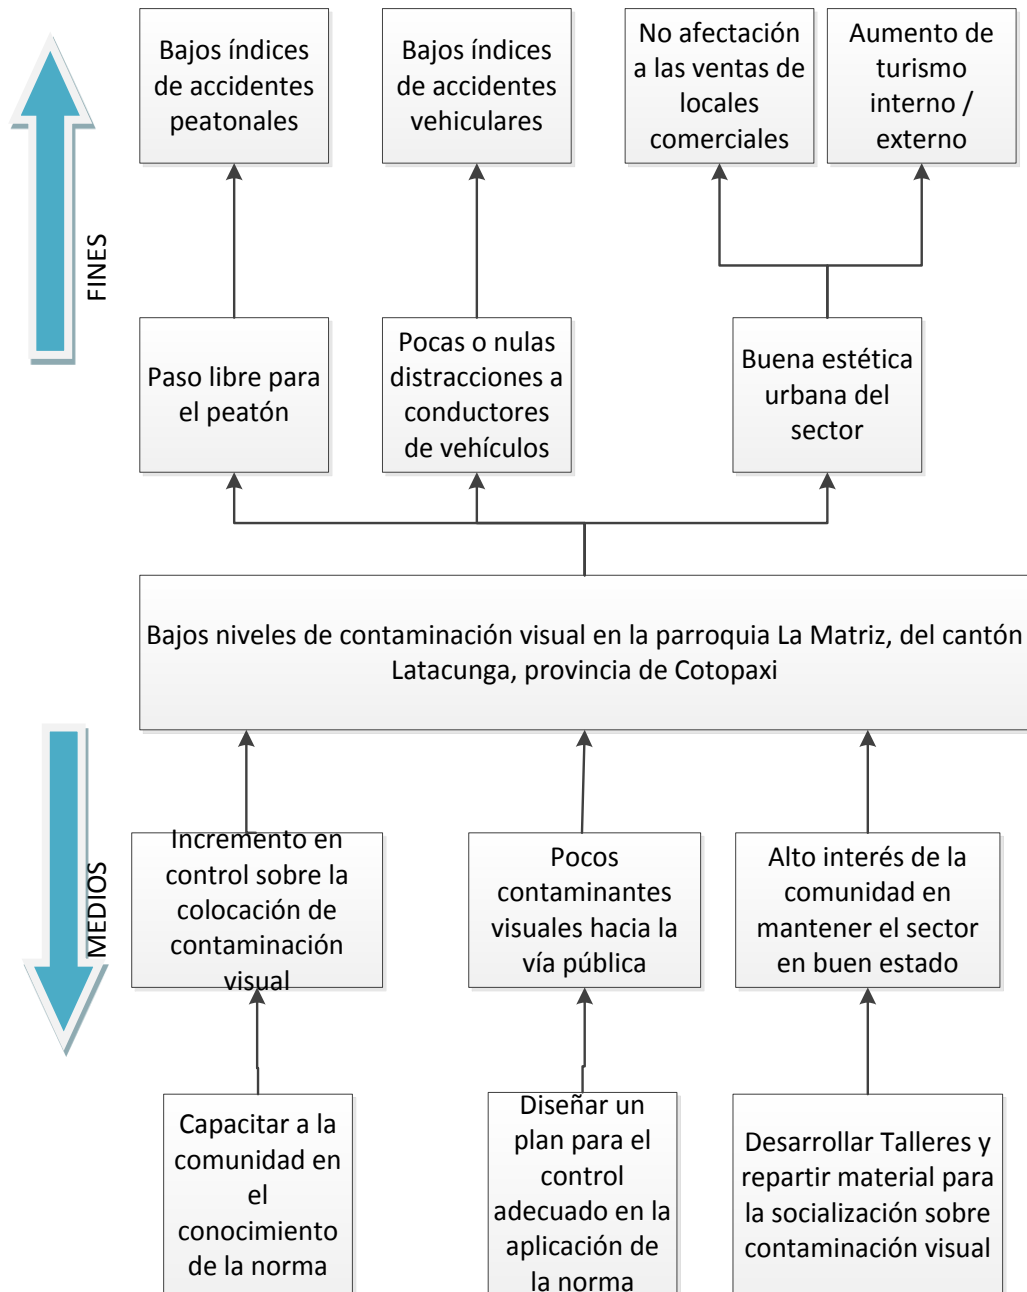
FINES

Bajos índices de accidentes peatonales

Bajos índices de accidentes vehiculares

No afectación a las ventas de locales comerciales

Aumento de turismo interno / externo

Paso libre para el peatón

Pocas o nulas distracciones a conductores de vehículos

Buena estética urbana del sector

Bajos niveles de contaminación visual en la parroquia La Matriz, del cantón Latacunga, provincia de Cotopaxi

MEDIOS

Incremento en control sobre la colocación de contaminación visual

Pocos contaminantes visuales hacia la vía pública

Alto interés de la comunidad en mantener el sector en buen estado

Capacitar a la comunidad en el conocimiento de la norma

Diseñar un plan para el control adecuado en la aplicación de la norma

Desarrollar Talleres y repartir material para la socialización sobre contaminación visual